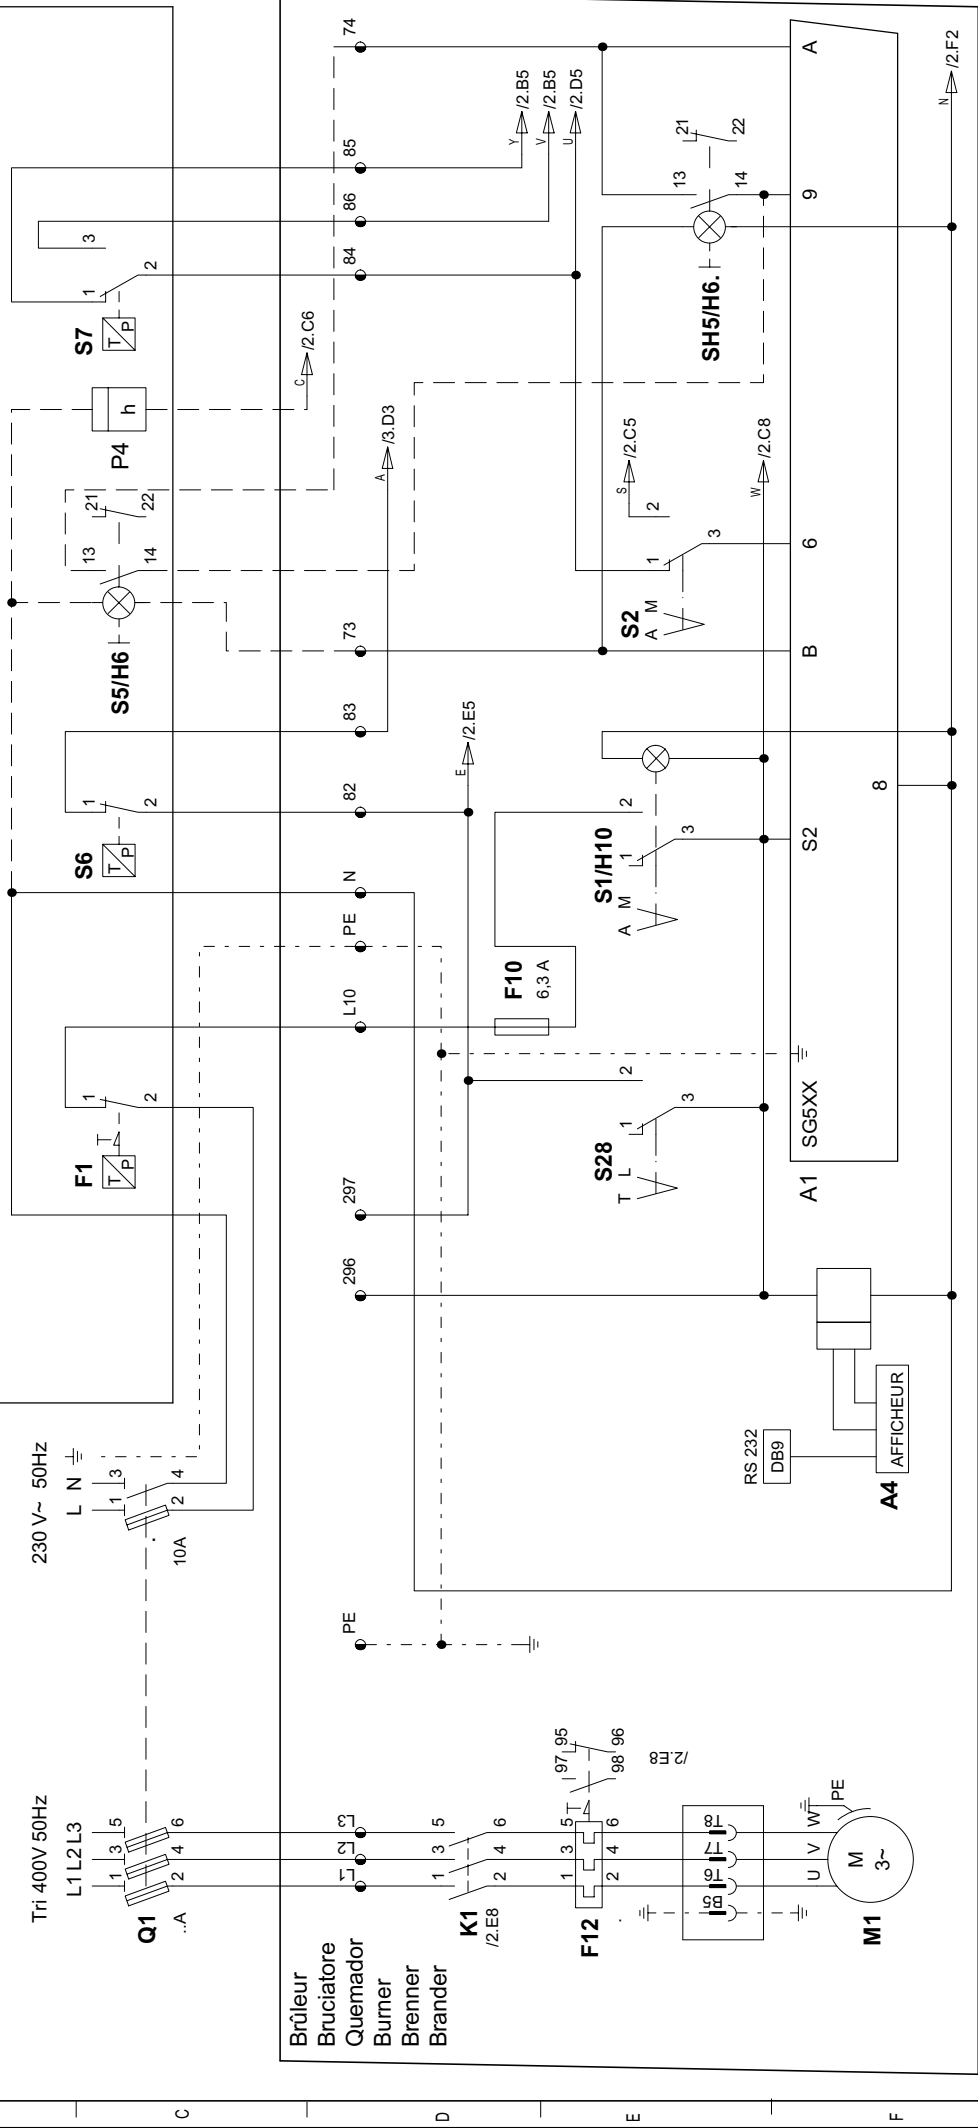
Tri 400V 50Hz
L1 L2 L3
Q1
..A
1 3 5
2 4 6
230 V~ 50Hz
L N
1 3
2 4
10A
PE
L1 L2 L3
K1
/2.E8
1 3 5
2 4 6
F12
1 3 5
2 4 6
97 95
98 96
/2.E8
T8 T7 T6 B5
U V W
PE
M
3~
M1
Brûleur
Bruciatore
Quemador
Burner
Brenner
Brander
F1
1 2
296
297
PE
L10
F10
6,3 A
N
82
83
73
74
85
86
84
S6
1 2
S5/H6
13 14
21 22
P4
h
S7
1 2 3
C
/2.C6
A
/3.D3
E
/2.E5
Y
/2.B5
V
/2.B5
U
/2.D5
S28
T L
1 2 3
S1/H10
A M
1 2 3
S2
A M
1 3
S
/2.C5
2
W
/2.C8
SH5/H6.
13 14
21 22
N
/2.F2
A1
SG5XX
S2
8
B
6
9
A
A4
RS 232
DB9
AFFICHEUR
AFFICHEUR
C
D
E
F